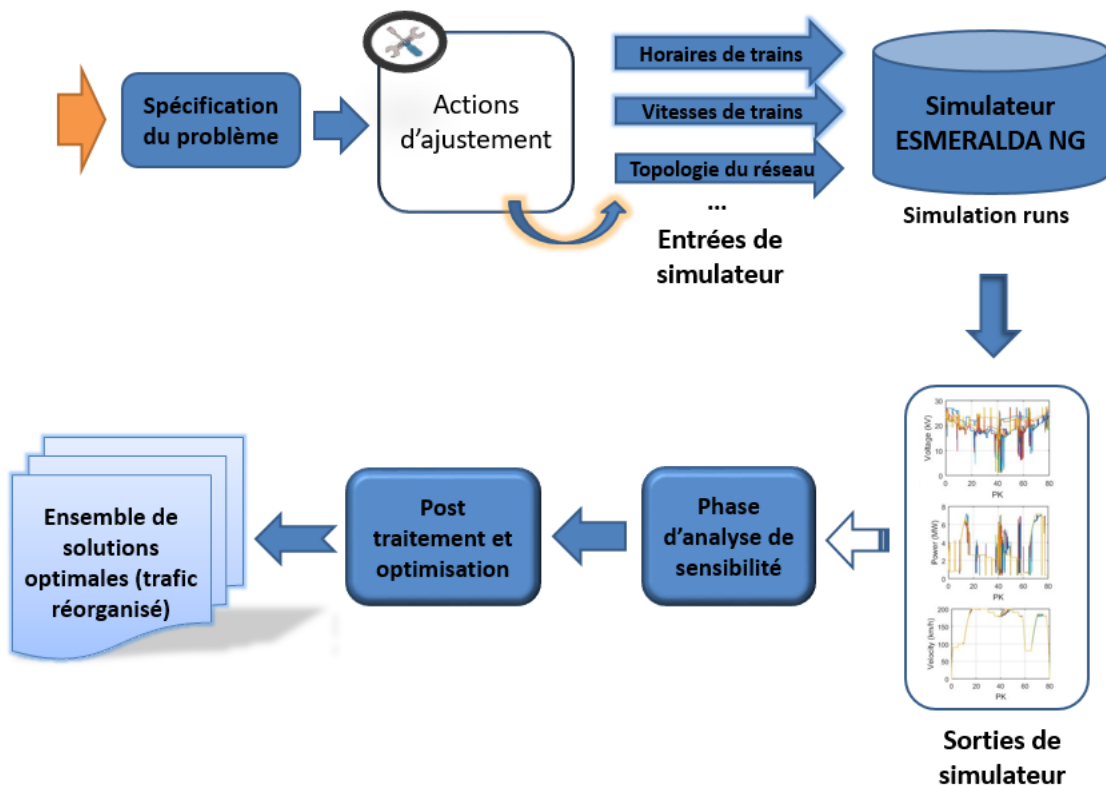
Spécification du problème

Actions d'ajustement

Horaires de trains

Vitesses de trains

Topologie du réseau

...

Entrées de simulateur

Simulateur ESMERALDA NG

Simulation runs

Voltage (kV)
30
20
10
0
0 20 40 60 80
PK

Power (MW)
0 20 40 60 80
PK

Velocity (km/h)
200
150
100
50
0
0 20 40 60 80
PK

Sorties de simulateur

Phase d'analyse de sensibilité

Post traitement et optimisation

Ensemble de solutions optimales (trafic réorganisé)